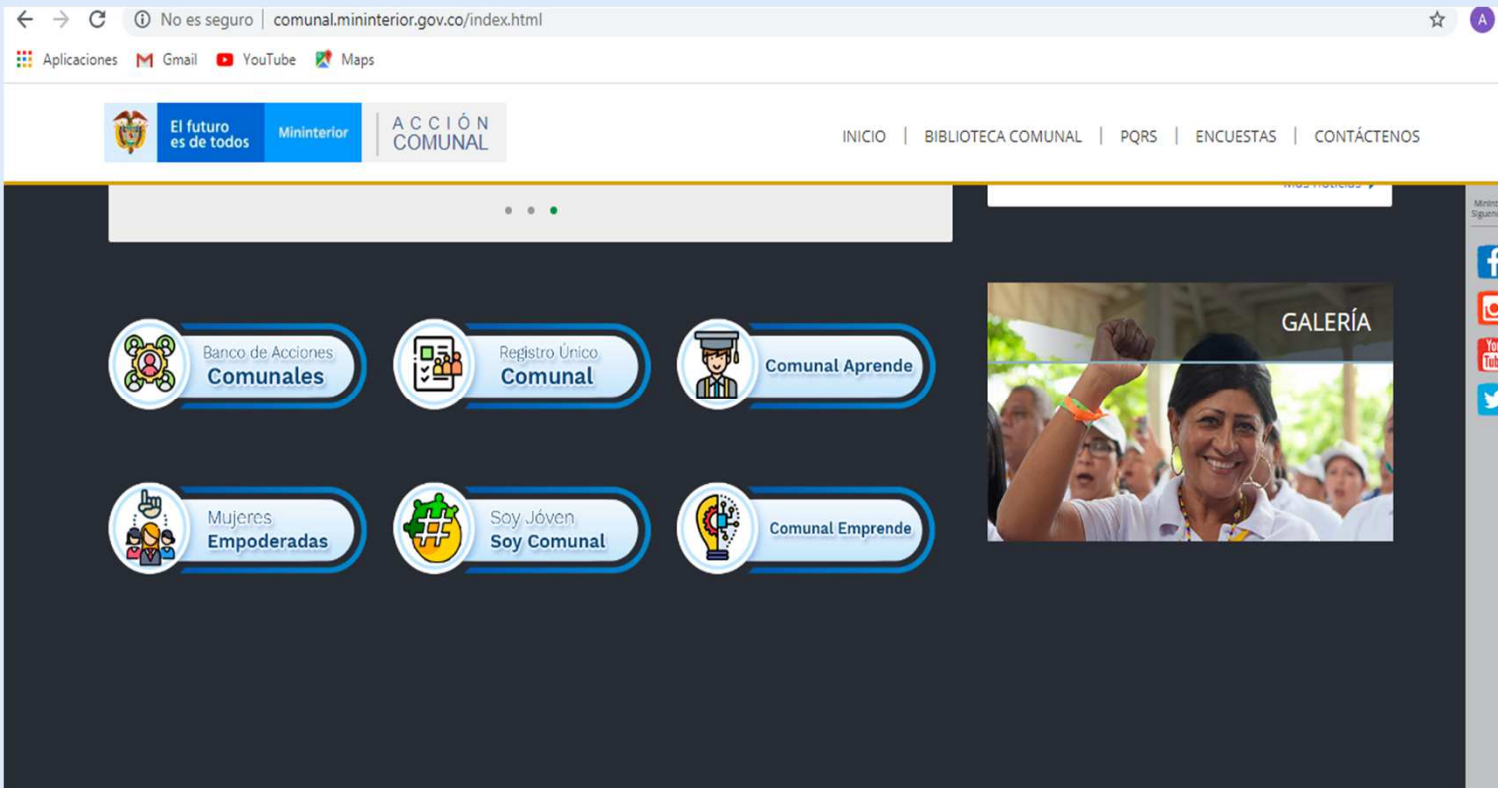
No es seguro | comunal.mininterior.gov.co/index.html

A

Aplicaciones Gmail YouTube Maps

El futuro es de todos Mininterior ACCIÓN COMUNAL

INICIO | BIBLIOTECA COMUNAL | PQRS | ENCUESTAS | CONTÁCTENOS

Más noticias

Banco de Acciones Comunales

Registro Único Comunal

Comunal Aprende

Mujeres Empoderadas

Soy Jóven Soy Comunal

Comunal Emprende

GALERÍA

Minint Síguen